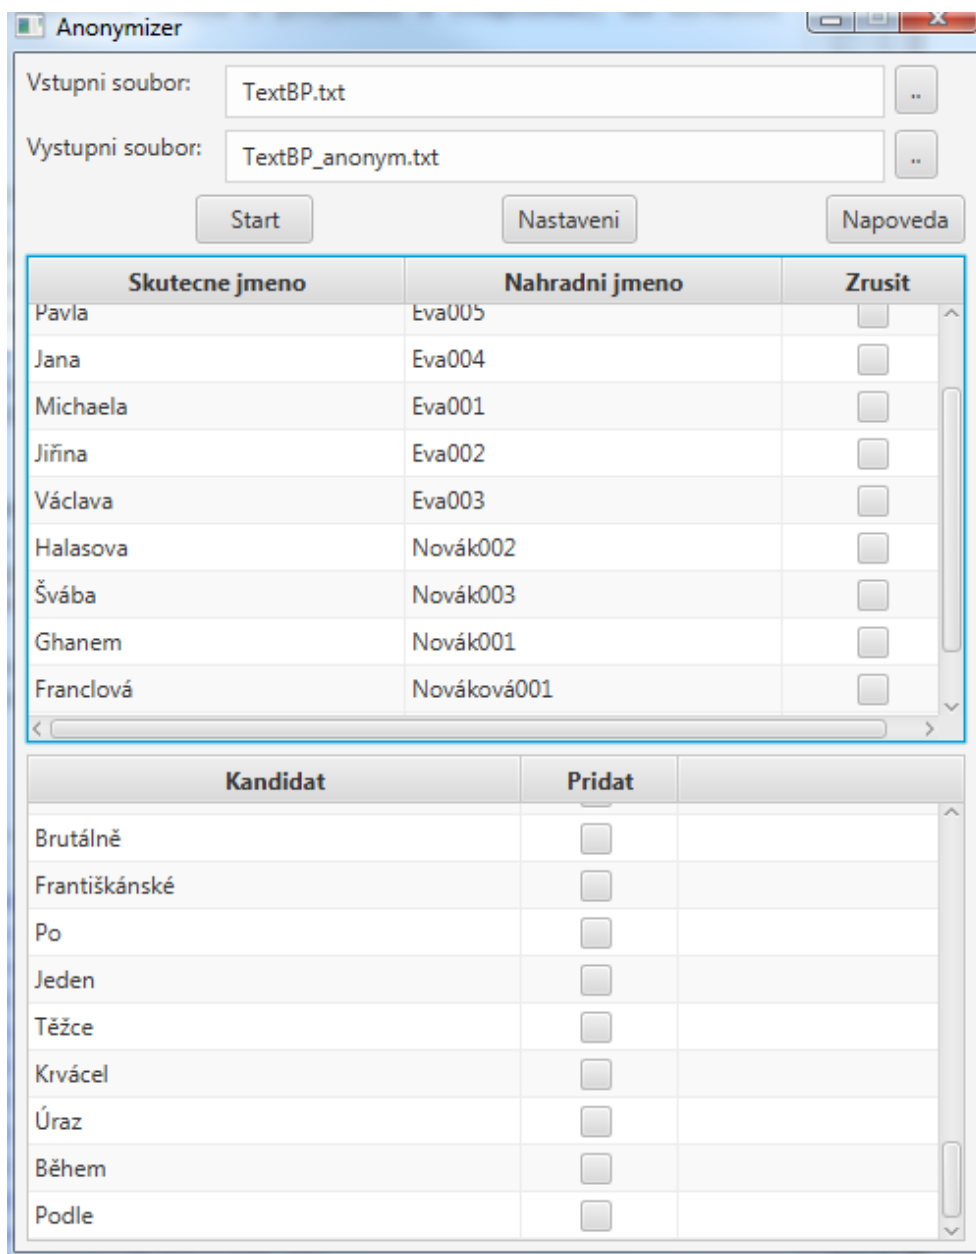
Anonymizer

Vstupni soubor: TextBP.txt ..

Vystupni soubor: TextBP_anonym.txt ..

Start Nastaveni Napoveda

| Skutecne jmeno | Nahradni jmeno | Zrusit |
|---|---|---|
| Pavla | Eva005 | |
| Jana | Eva004 | |
| Michaela | Eva001 | |
| Jiřina | Eva002 | |
| Václava | Eva003 | |
| Halasova | Novák002 | |
| Švába | Novák003 | |
| Ghanem | Novák001 | |
| Franclová | Nováková001 | |

| Kandidat | Pridat | |
|---|---|---|
| Brutálně | | |
| Františkánské | | |
| Po | | |
| Jeden | | |
| Těžce | | |
| Krvácel | | |
| Úraz | | |
| Během | | |
| Podle | | |